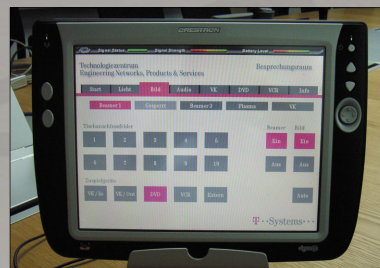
CRESTRON

Signal Status Signal Strength Battery Level

Technologiezentrum
Engineering Networks, Products & Services

Besprechungsraum

Start Licht Bild Audio VK DVD VCR Info

Beamer 1 Computer Beamer 2 Plasma VK

Deckenlautsprecher

1 2 3 4 5
6 7 8 9 10

Beamer Bild

Ein Ein
Aus Aus

Zuspielquelle

VK / Ex VK / Int DVD VCR Extern

Auto

T··Systems···